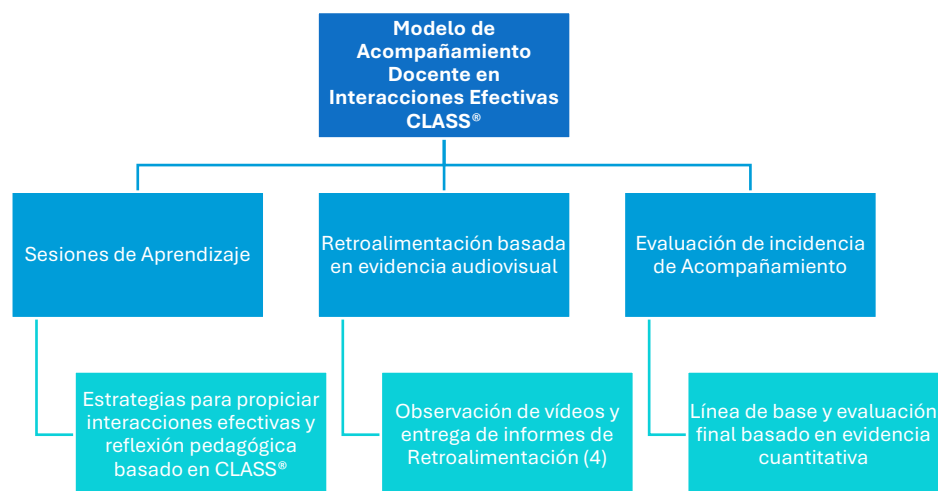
Modelo de Acompañamiento Docente en Interacciones Efectivas CLASS®

Sesiones de Aprendizaje

Retroalimentación basada en evidencia audiovisual

Evaluación de incidencia de Acompañamiento

Estrategias para propiciar interacciones efectivas y reflexión pedagógica basado en CLASS®

Observación de vídeos y entrega de informes de Retroalimentación (4)

Línea de base y evaluación final basado en evidencia cuantitativa